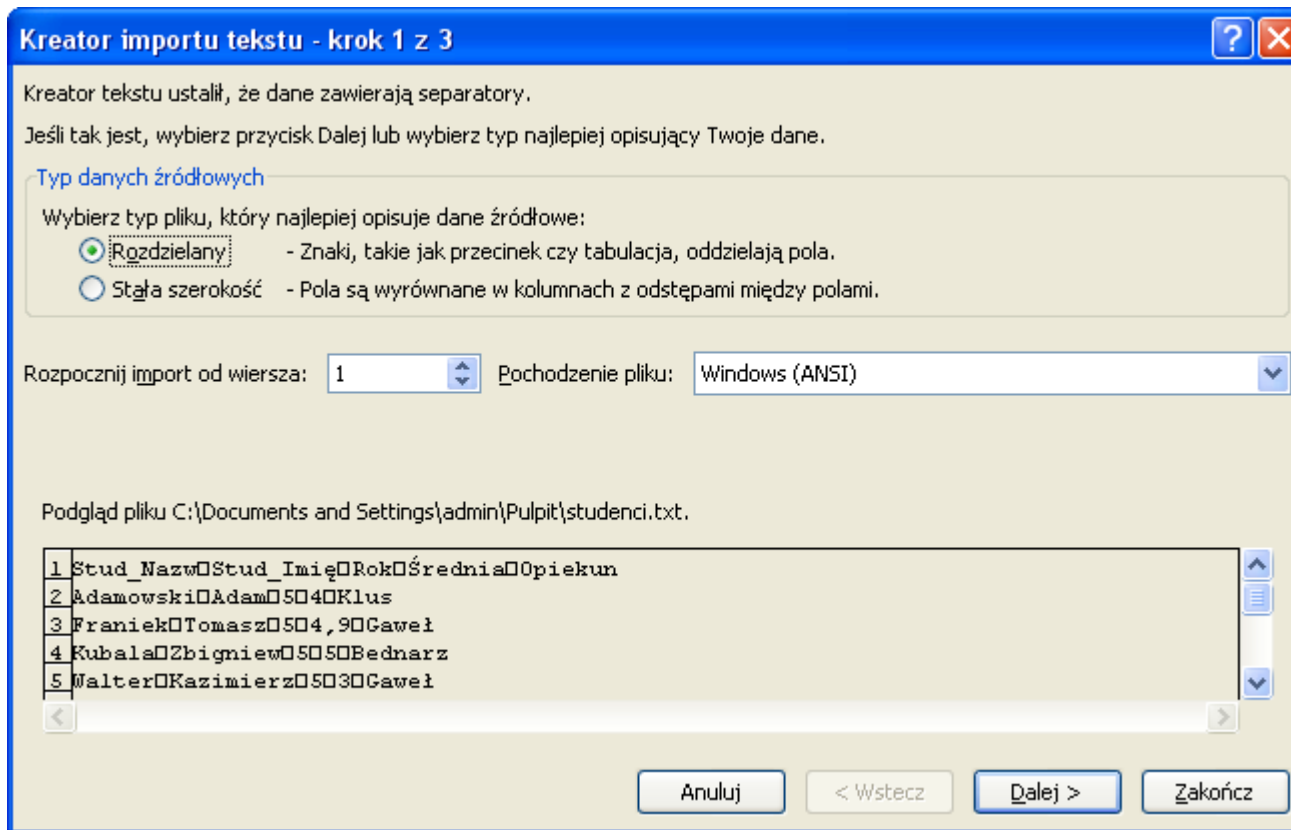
Kreator importu tekstu - krok 1 z 3

?

Kreator tekstu ustalił, że dane zawierają separatory.

Jeśli tak jest, wybierz przycisk Dalej lub wybierz typ najlepiej opisujący Twoje dane.

Typ danych źródłowych

Wybierz typ pliku, który najlepiej opisuje dane źródłowe:

Rozdzielany - Znaki, takie jak przecinek czy tabulacja, oddzielają pola.

Stała szerokość - Pola są wyrównane w kolumnach z odstępami między polami.

Rozpocznij import od wiersza: 1 Pochodzenie pliku: Windows (ANSI)

Podgląd pliku C:\Documents and Settings\admin\Pulpit\studenci.txt.

1 Stud_Nazw□Stud_Imię□Rok□Średnia□Opiekun
2 Adamowski□Adam□5□4□Klus
3 Franiek□Tomasz□5□4,9□Gaweł
4 Kubala□Zbigniew□5□5□Bednarz
5 Walter□Kazimierz□5□3□Gaweł

Anuluj < Wstecz Dalej > Zakończ